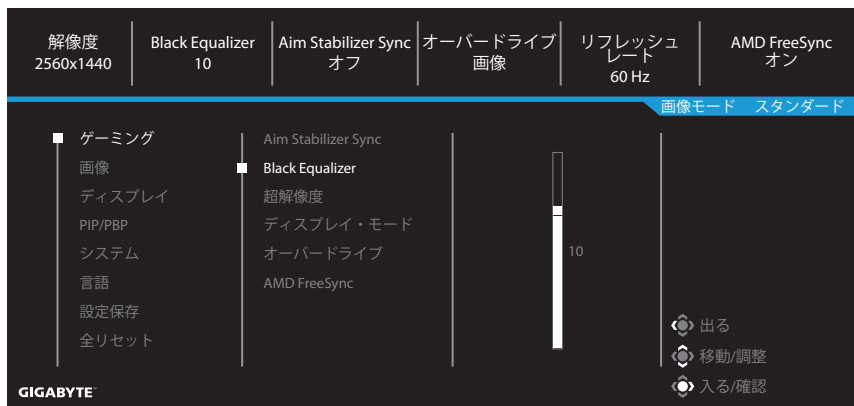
解像度
2560x1440

Black Equalizer
10

Aim Stabilizer Sync
オフ

オーバードライブ
画像

リフレッシュレート
60 Hz

AMD FreeSync
オン

画像モード　スタンダード

ゲーミング
画像
ディスプレイ
PIP/PBP
システム
言語
設定保存
全リセット

Aim Stabilizer Sync
Black Equalizer
超解像度
ディスプレイ・モード
オーバードライブ
AMD FreeSync

10

出る
移動/調整
入る/確認

GIGABYTE